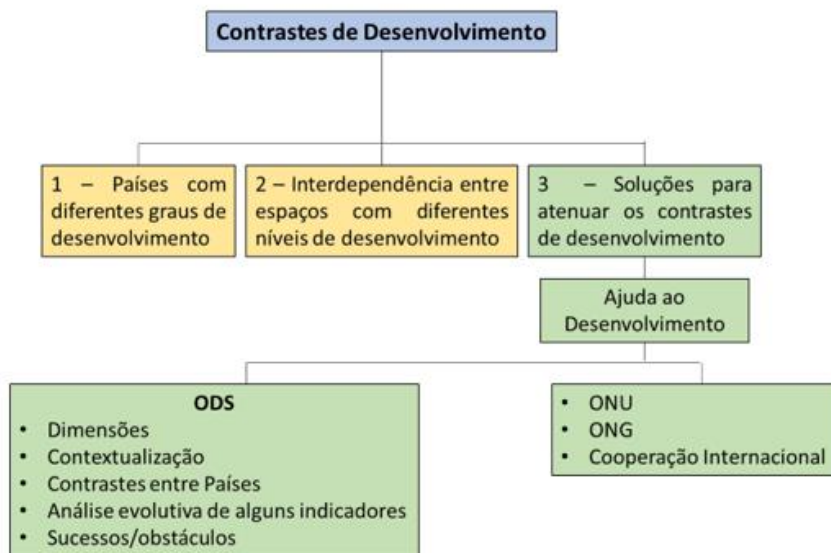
Contrastes de Desenvolvimento

1 – Países com diferentes graus de desenvolvimento

2 – Interdependência entre espaços com diferentes níveis de desenvolvimento

3 – Soluções para atenuar os contrastes de desenvolvimento

Ajuda ao Desenvolvimento

ODS
• Dimensões
• Contextualização
• Contrastes entre Países
• Análise evolutiva de alguns indicadores
• Sucessos/obstáculos

• ONU
• ONG
• Cooperação Internacional